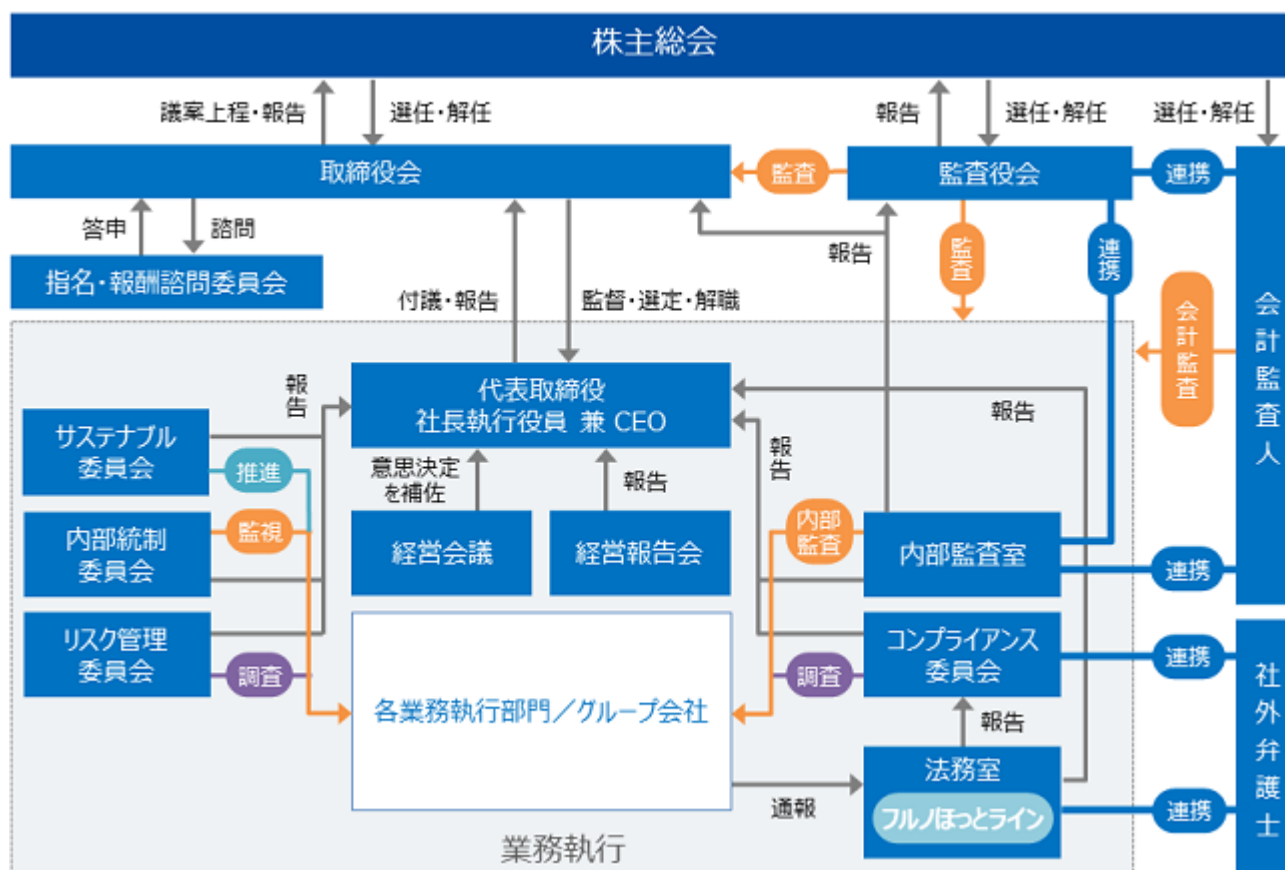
株主総会

議案上程・報告
選任・解任
報告
選任・解任
選任・解任

取締役会
監査
監査役会
連携

答申
諮問
報告
監査
連携

指名・報酬諮問委員会
付議・報告
監督・選定・解職
会計監査
会計監査人

報告
代表取締役
社長執行役員 兼 CEO
報告

サステナブル委員会
推進
意思決定を補佐
報告
報告

内部統制委員会
監視
経営会議
経営報告会
内部監査
内部監査室
連携

リスク管理委員会
コンプライアンス委員会
連携
社外弁護士
調査
調査

各業務執行部門／グループ会社
報告

法務室
フルノほっとライン
通報
連携

業務執行